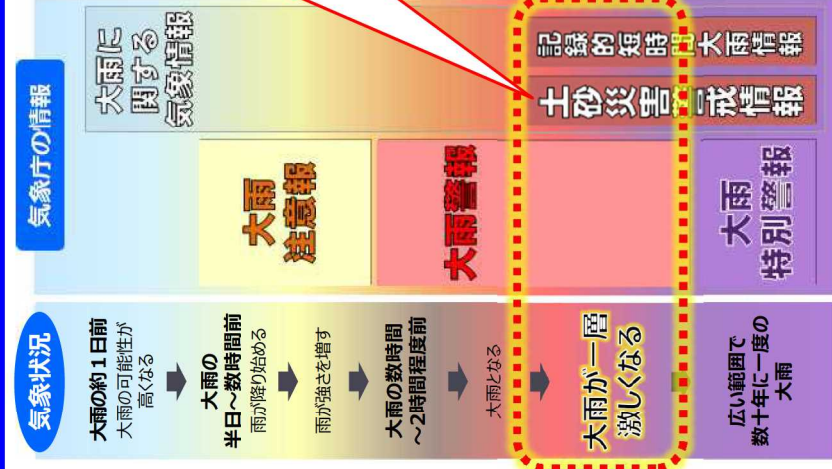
気象庁の情報

大雨に関する気象情報

記録的短時間大雨情報

土砂災害警戒情報

大雨注意報

大雨警報

大雨特別警報

気象状況

大雨の約１日前
大雨の可能性が高くなる

大雨の半日～数時間前
雨が降り始める

雨が強さを増す

大雨の数時間～2時間程度前

大雨となる

大雨が一層激しくなる

広い範囲で数十年に一度の大雨